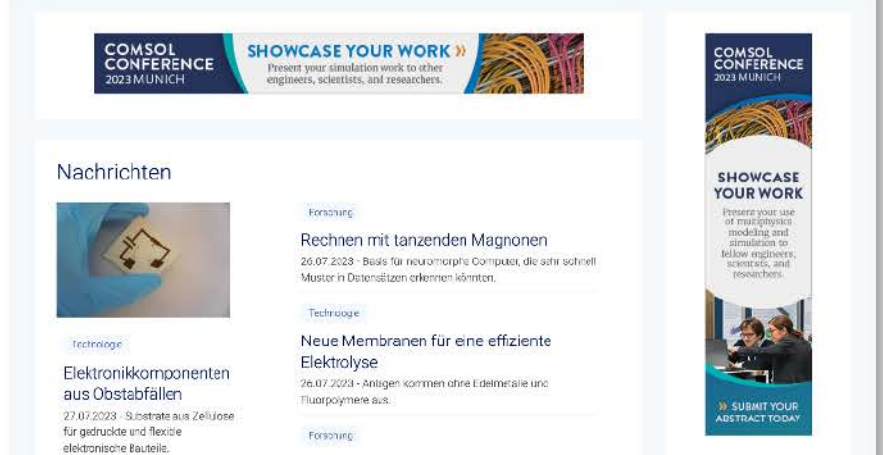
COMSOL CONFERENCE 2023 MUNICH

SHOWCASE YOUR WORK »
Present your simulation work to other engineers, scientists, and researchers.

Nachrichten

Technologie

Elektronikkomponenten aus Obstabfällen

27.07.2023 - Substrate aus Zellulose für gedruckte und flexible elektronische Bauteile.

Forschung

Rechnen mit tanzenden Magnonen

26.07.2023 - Basis für neuromorphe Computer, die sehr schnell Muster in Datensätzen erkennen könnten.

Technologie

Neue Membranen für eine effiziente Elektrolyse

26.07.2023 - Anlagen kommen ohne Edelmetalle und Fluorpolymere aus.

Forschung

COMSOL CONFERENCE 2023 MUNICH

SHOWCASE YOUR WORK

Present your use of multiphysics modeling and simulation to fellow engineers, scientists, and researchers.

» SUBMIT YOUR ABSTRACT TODAY